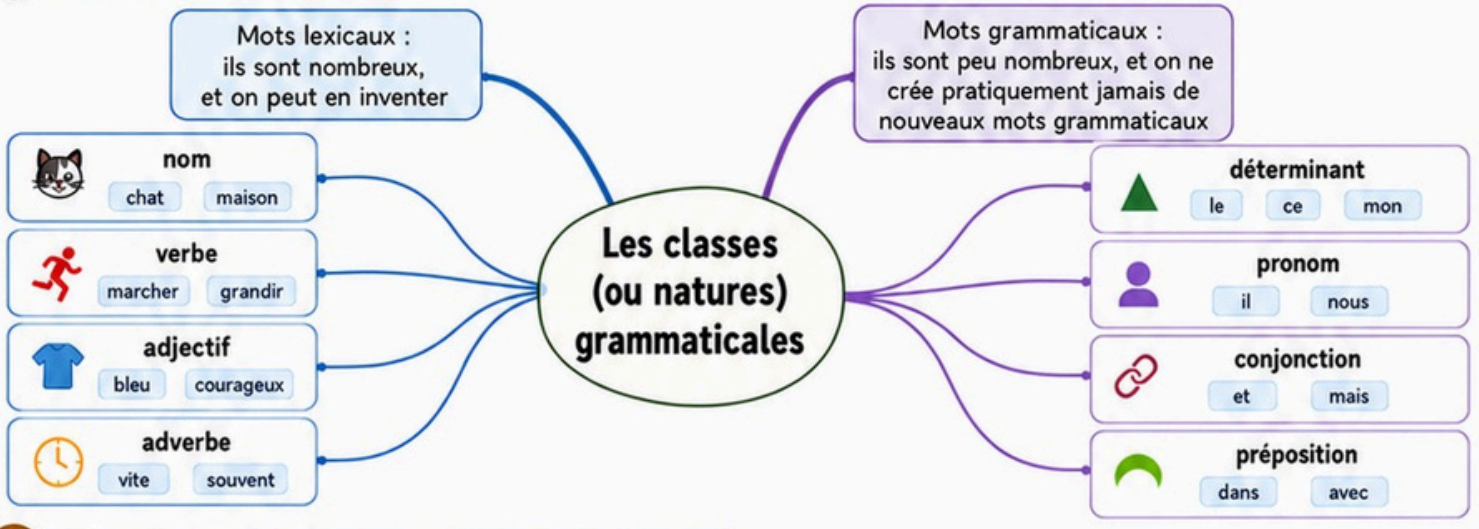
Mots lexicaux :
ils sont nombreux,
et on peut en inventer

Mots grammaticaux :
ils sont peu nombreux, et on ne crée pratiquement jamais de nouveaux mots grammaticaux

Les classes (ou natures) grammaticales

nom
chat maison

verbe
marcher grandir

adjectif
bleu courageux

adverbe
vite souvent

déterminant
le ce mon

pronom
il nous

conjonction
et mais

préposition
dans avec